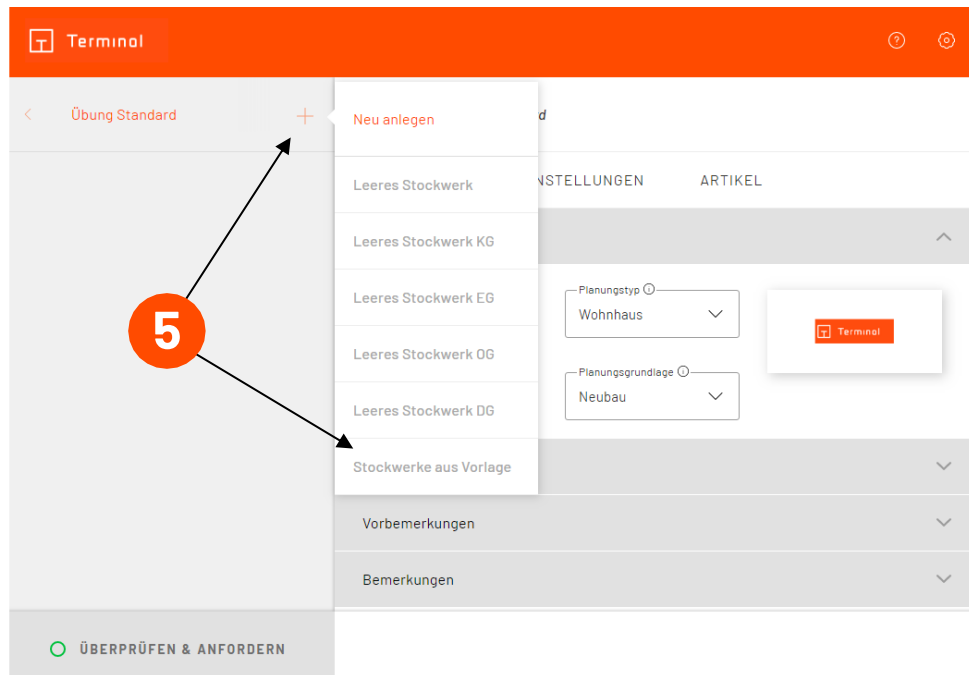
Terminal

Übung Standard

Neu anlegen

Leeres Stockwerk

Leeres Stockwerk KG

Leeres Stockwerk EG

Leeres Stockwerk OG

Leeres Stockwerk DG

Stockwerke aus Vorlage

d

NSTELLUNGEN

ARTIKEL

Planungstyp
Wohnhaus

Planungsgrundlage
Neubau

Terminal

5

Vorbemerkungen

Bemerkungen

ÜBERPRÜFEN & ANFORDERN